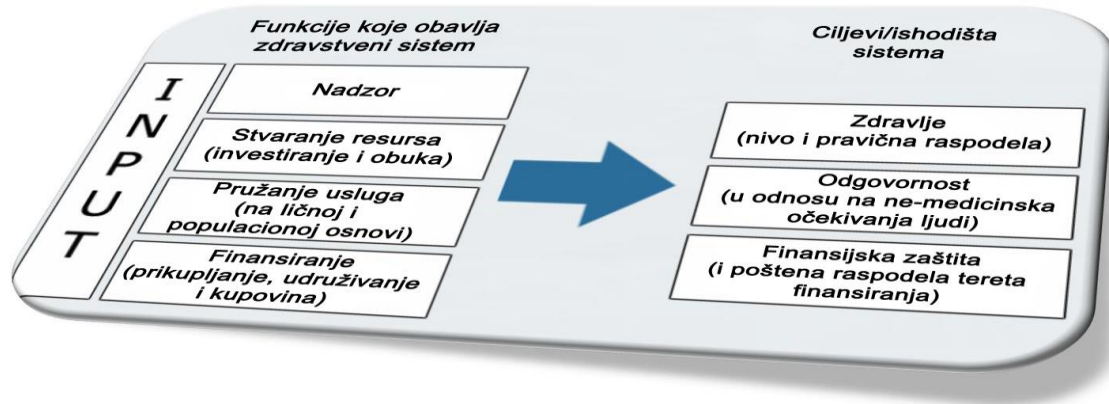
Funkcije koje obavlja zdravstveni sistem

INPUT

Nadzor

Stvaranje resursa (investiranje i obuka)

Pružanje usluga (na ličnoj i populacionoj osnovi)

Finansiranje (prikupljanje, udruživanje i kupovina)

Ciljevi/ishodišta sistema

Zdravlje (nivo i pravična raspodela)

Odgovornost (u odnosu na ne-medicinska očekivanja ljudi)

Finansijska zaštita (i poštena raspodela tereta finansiranja)